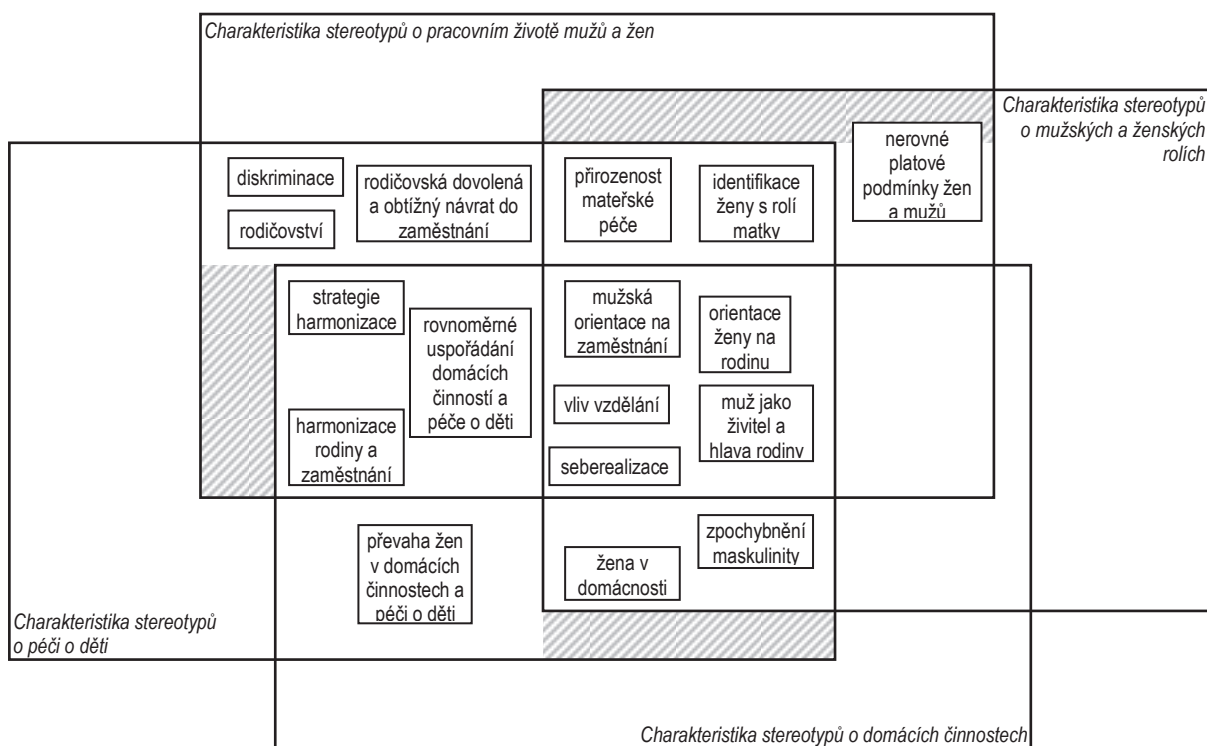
Charakteristika stereotypů o pracovním životě mužů a žen

Charakteristika stereotypů o mužských a ženských rolích

nerovné platové podmínky žen a mužů

diskriminace

rodičovská dovolená a obtížný návrat do zaměstnání

rodičovství

přirozenost mateřské péče

identifikace ženy s rolí matky

strategie harmonizace

rovnoměrné uspořádání domácích činností a péče o děti

harmonizace rodiny a zaměstnání

mužská orientace na zaměstnání

orientace ženy na rodinu

vliv vzdělání

muž jako živitel a hlava rodiny

seberealizace

převaha žen v domácích činnostech a péči o děti

žena v domácnosti

zpochybnění maskulinity

Charakteristika stereotypů o péči o děti

Charakteristika stereotypů o domácích činnostech